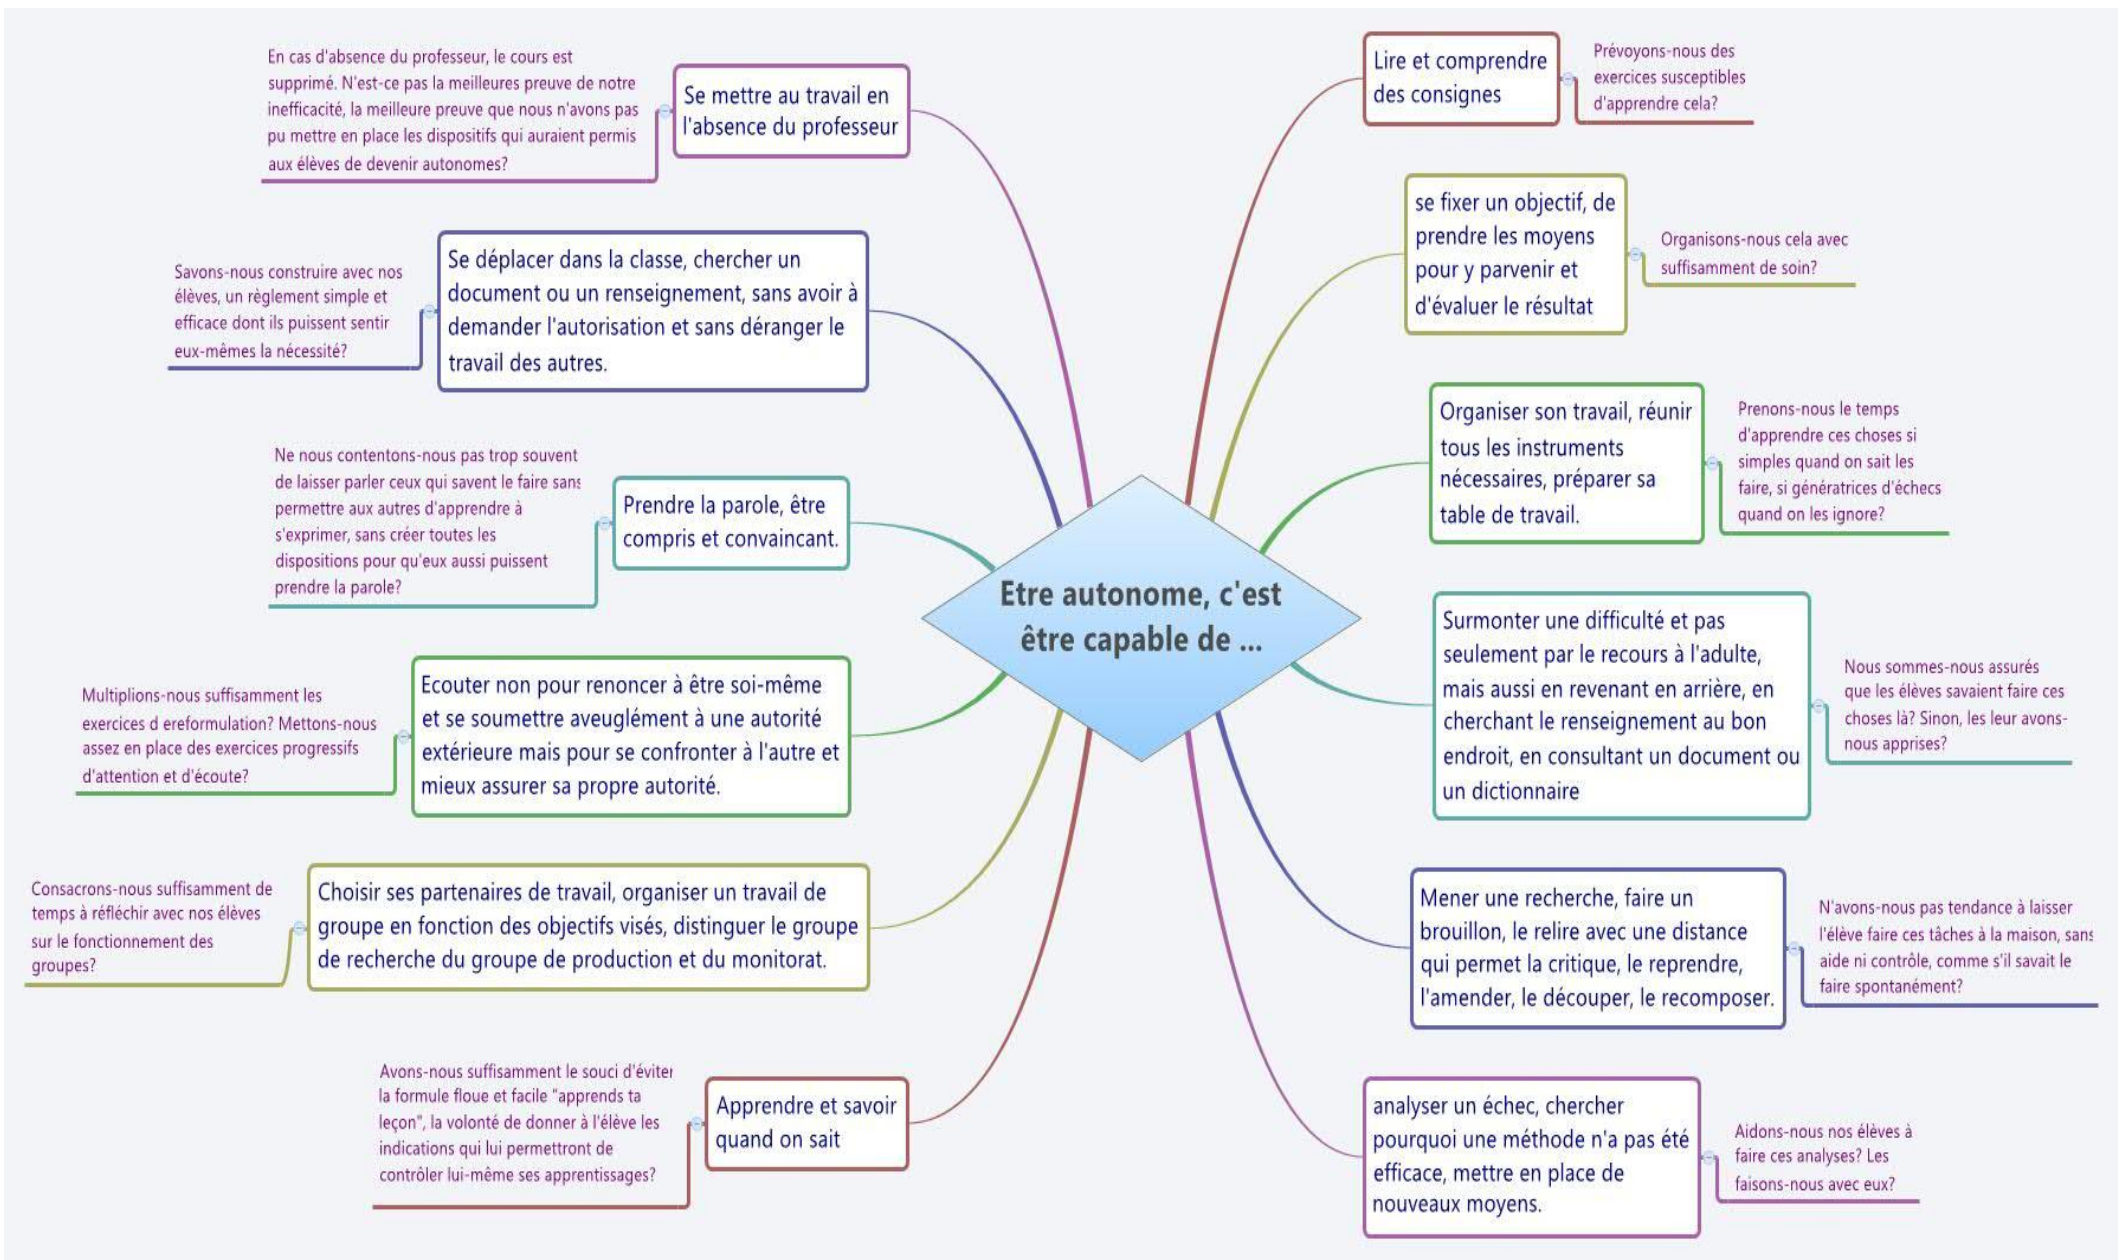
Etre autonome, c'est être capable de ...

En cas d'absence du professeur, le cours est supprimé. N'est-ce pas la meilleures preuve de notre inefficacité, la meilleure preuve que nous n'avons pas pu mettre en place les dispositifs qui auraient permis aux élèves de devenir autonomes?

Se mettre au travail en l'absence du professeur

Savons-nous construire avec nos élèves, un règlement simple et efficace dont ils puissent sentir eux-mêmes la nécessité?

Se déplacer dans la classe, chercher un document ou un renseignement, sans avoir à demander l'autorisation et sans déranger le travail des autres.

Ne nous contentons-nous pas trop souvent de laisser parler ceux qui savent le faire sans permettre aux autres d'apprendre à s'exprimer, sans créer toutes les dispositions pour qu'eux aussi puissent prendre la parole?

Prendre la parole, être compris et convaincant.

Multiplions-nous suffisamment les exercices d ereformulation? Mettons-nous assez en place des exercices progressifs d'attention et d'écoute?

Ecouter non pour renoncer à être soi-même et se soumettre aveuglément à une autorité extérieure mais pour se confronter à l'autre et mieux assurer sa propre autorité.

Consacrons-nous suffisamment de temps à réfléchir avec nos élèves sur le fonctionnement des groupes?

Choisir ses partenaires de travail, organiser un travail de groupe en fonction des objectifs visés, distinguer le groupe de recherche du groupe de production et du monitorat.

Avons-nous suffisamment le souci d'éviter la formule floue et facile "apprends ta leçon", la volonté de donner à l'élève les indications qui lui permettront de contrôler lui-même ses apprentissages?

Apprendre et savoir quand on sait

Lire et comprendre des consignes

Prévoyons-nous des exercices susceptibles d'apprendre cela?

se fixer un objectif, de prendre les moyens pour y parvenir et d'évaluer le résultat

Organisons-nous cela avec suffisamment de soin?

Organiser son travail, réunir tous les instruments nécessaires, préparer sa table de travail.

Prenons-nous le temps d'apprendre ces choses si simples quand on sait les faire, si génératrices d'échecs quand on les ignore?

Surmonter une difficulté et pas seulement par le recours à l'adulte, mais aussi en revenant en arrière, en cherchant le renseignement au bon endroit, en consultant un document ou un dictionnaire

Nous sommes-nous assurés que les élèves savaient faire ces choses là? Sinon, les leur avons-nous apprises?

Mener une recherche, faire un brouillon, le relire avec une distance qui permet la critique, le reprendre, l'amender, le découper, le recomposer.

N'avons-nous pas tendance à laisser l'élève faire ces tâches à la maison, sans aide ni contrôle, comme s'il savait le faire spontanément?

analyser un échec, chercher pourquoi une méthode n'a pas été efficace, mettre en place de nouveaux moyens.

Aidons-nous nos élèves à faire ces analyses? Les faisons-nous avec eux?